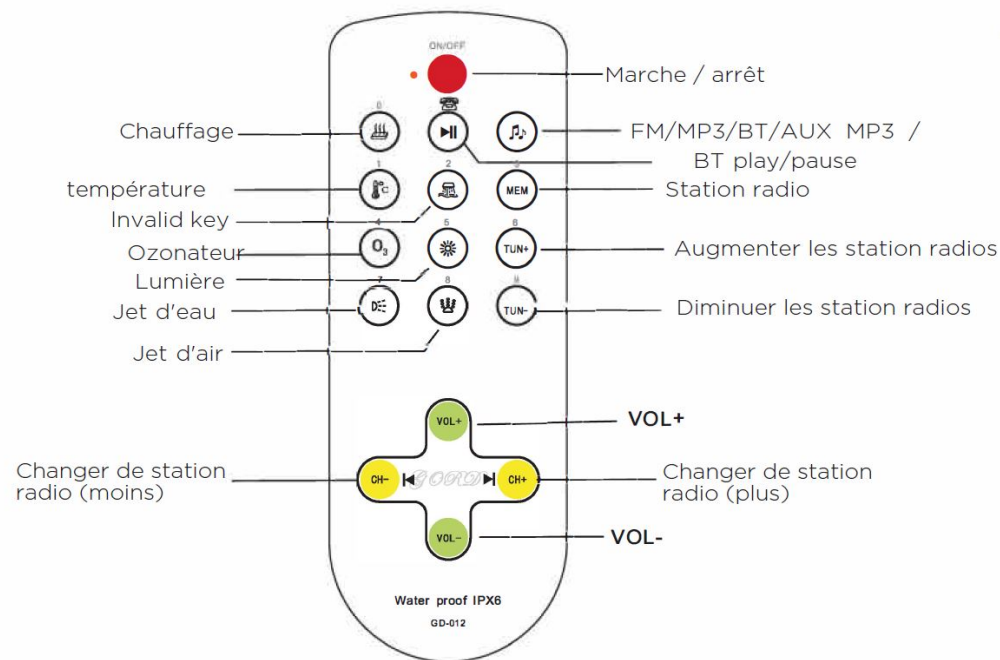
ON/OFF

Marche / arrêt

0

Chauffage

FM/MP3/BT/AUX MP3 /

BT play/pause

1

2

3

température

MEM

Station radio

Invalid key

4

5

6

Ozonateur

$O_3$

TUN+

Augmenter les station radios

Lumière

7

8

9

Jet d'eau

TUN-

Diminuer les station radios

Jet d'air

VOL+

VOL+

Changer de station radio (moins)

CH-

GORD

CH+

Changer de station radio (plus)

VOL-

VOL-

Water proof IPX6

GD-012